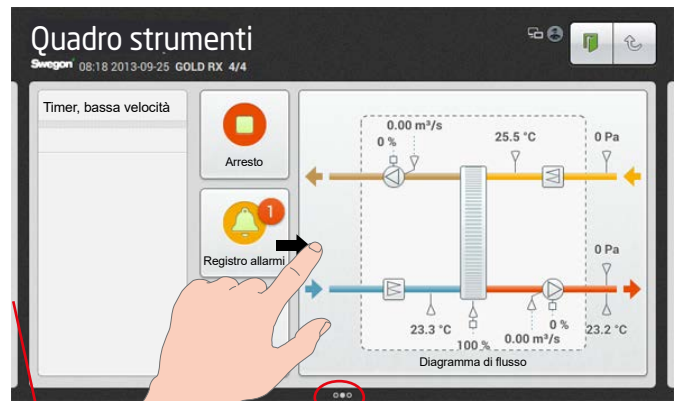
Quadro strumenti

Swegon 08:18 2013-09-25 GOLD RX 4/4

Timer, bassa velocità

Arresto

1

Registro allarmi

0.00 m³/s

0 %

25.5 °C

0 Pa

0 Pa

100 %

23.3 °C

0 %

0.00 m³/s

23.2 °C

Diagramma di flusso